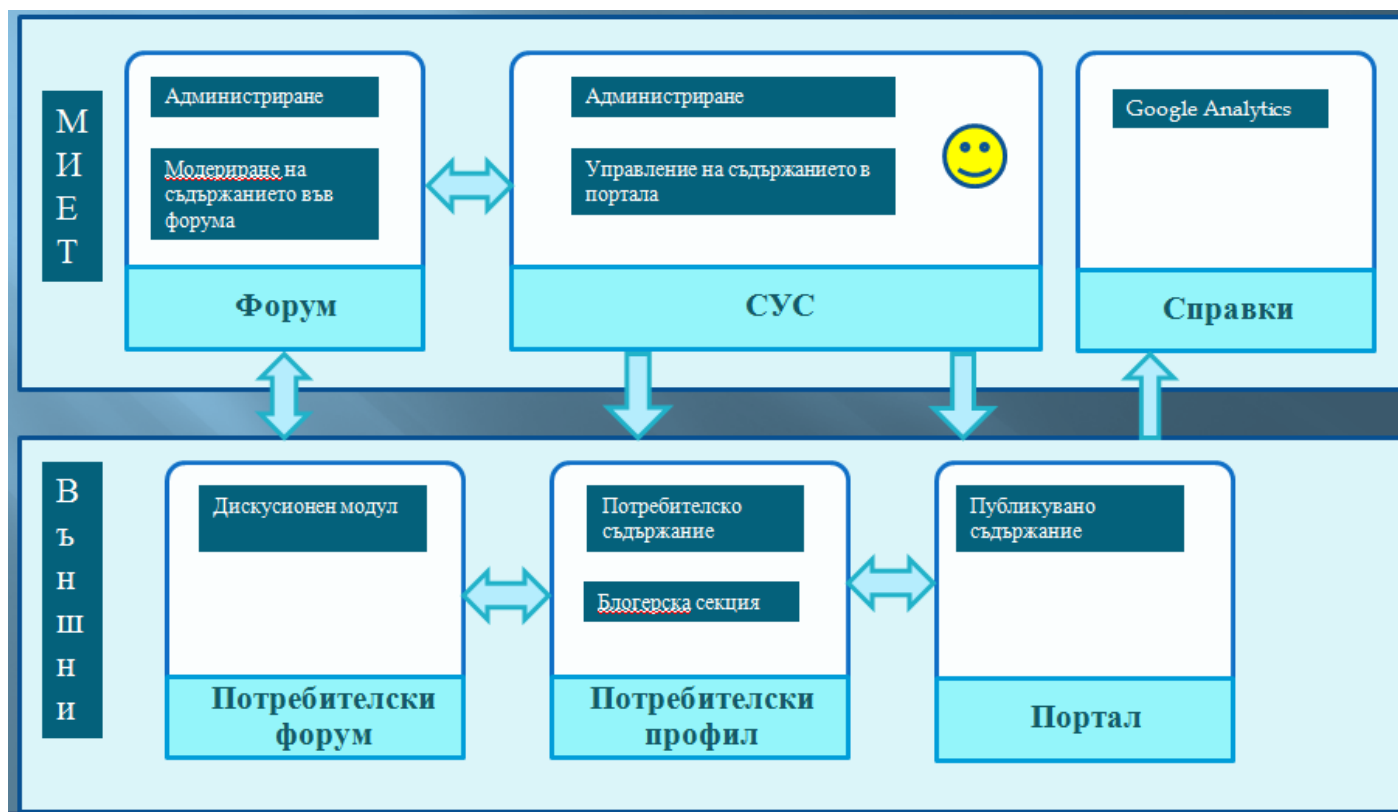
М
И
Е
Т

Администриране

Модериране на съдържанието във форума

Форум

Администриране

Управление на съдържанието в портала

СУС

Google Analytics

Справки

В
ъ
н
ш
н
и

Дискусионен модул

Потребителски форум

Потребителско съдържание

Блогерска секция

Потребителски профил

Публикувано съдържание

Портал